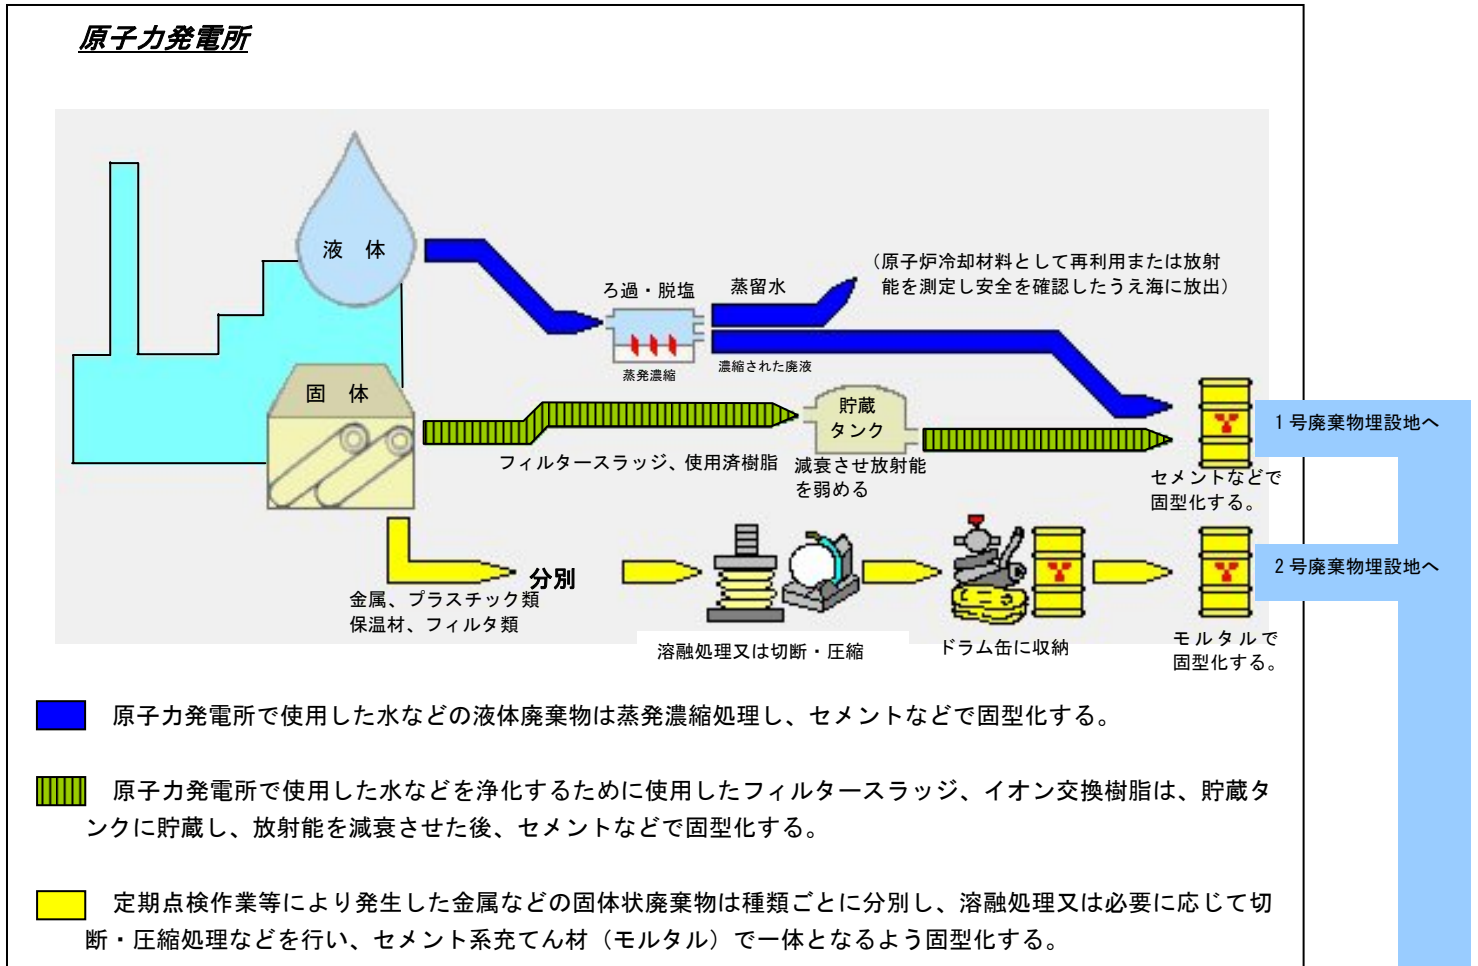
原子力発電所

液 体

ろ過・脱塩

蒸留水

（原子炉冷却材料として再利用または放射能を測定し安全を確認したうえ海に放出）

蒸発濃縮

濃縮された廃液

固 体

貯蔵タンク

フィルタースラッジ、使用済樹脂

減衰させ放射能を弱める

セメントなどで固型化する。

1号廃棄物埋設地へ

分別

金属、プラスチック類
保温材、フィルタ類

溶融処理又は切断・圧縮

ドラム缶に収納

モルタルで固型化する。

2号廃棄物埋設地へ

原子力発電所で使用した水などの液体廃棄物は蒸発濃縮処理し、セメントなどで固型化する。

原子力発電所で使用した水などを浄化するために使用したフィルタースラッジ、イオン交換樹脂は、貯蔵タンクに貯蔵し、放射能を減衰させた後、セメントなどで固型化する。

定期点検作業等により発生した金属などの固体状廃棄物は種類ごとに分別し、溶融処理又は必要に応じて切断・圧縮処理などを行い、セメント系充てん材（モルタル）で一体となるよう固型化する。